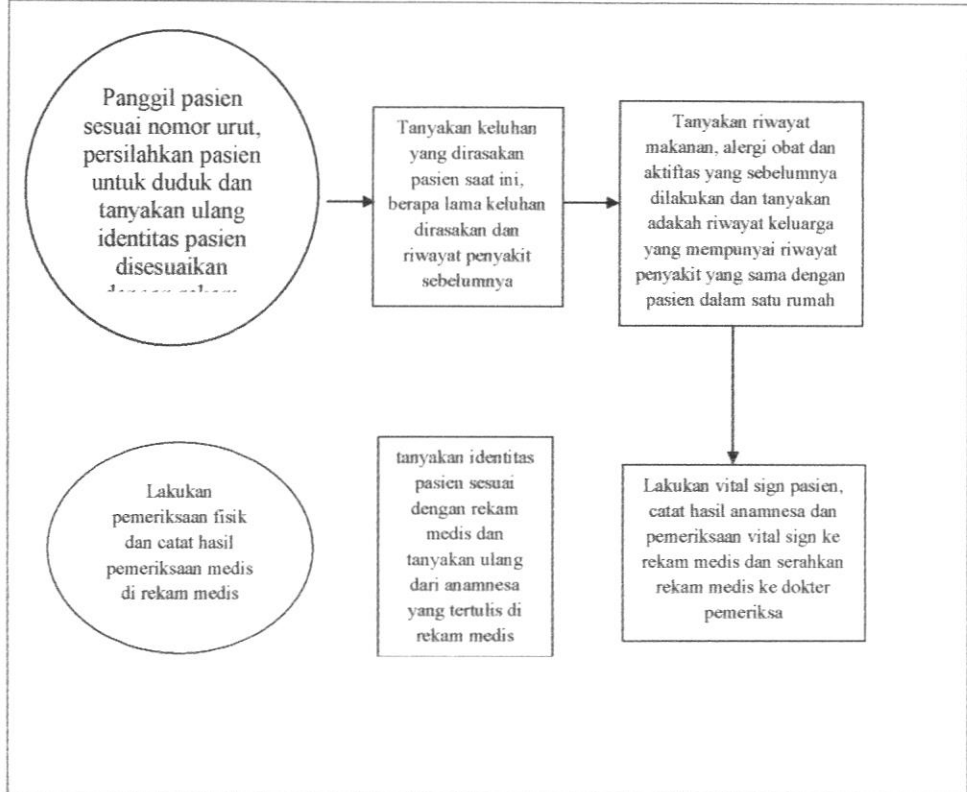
Panggil pasien sesuai nomor urut, persilahkan pasien untuk duduk dan tanyakan ulang identitas pasien disesuaikan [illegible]

Tanyakan keluhan yang dirasakan pasien saat ini, berapa lama keluhan dirasakan dan riwayat penyakit sebelumnya

Tanyakan riwayat makanan, alergi obat dan aktiftas yang sebelumnya dilakukan dan tanyakan adakah riwayat keluarga yang mempunyai riwayat penyakit yang sama dengan pasien dalam satu rumah

Lakukan pemeriksaan fisik dan catat hasil pemeriksaan medis di rekam medis

tanyakan identitas pasien sesuai dengan rekam medis dan tanyakan ulang dari anamnesa yang tertulis di rekam medis

Lakukan vital sign pasien, catat hasil anamnesa dan pemeriksaan vital sign ke rekam medis dan serahkan rekam medis ke dokter pemeriksa